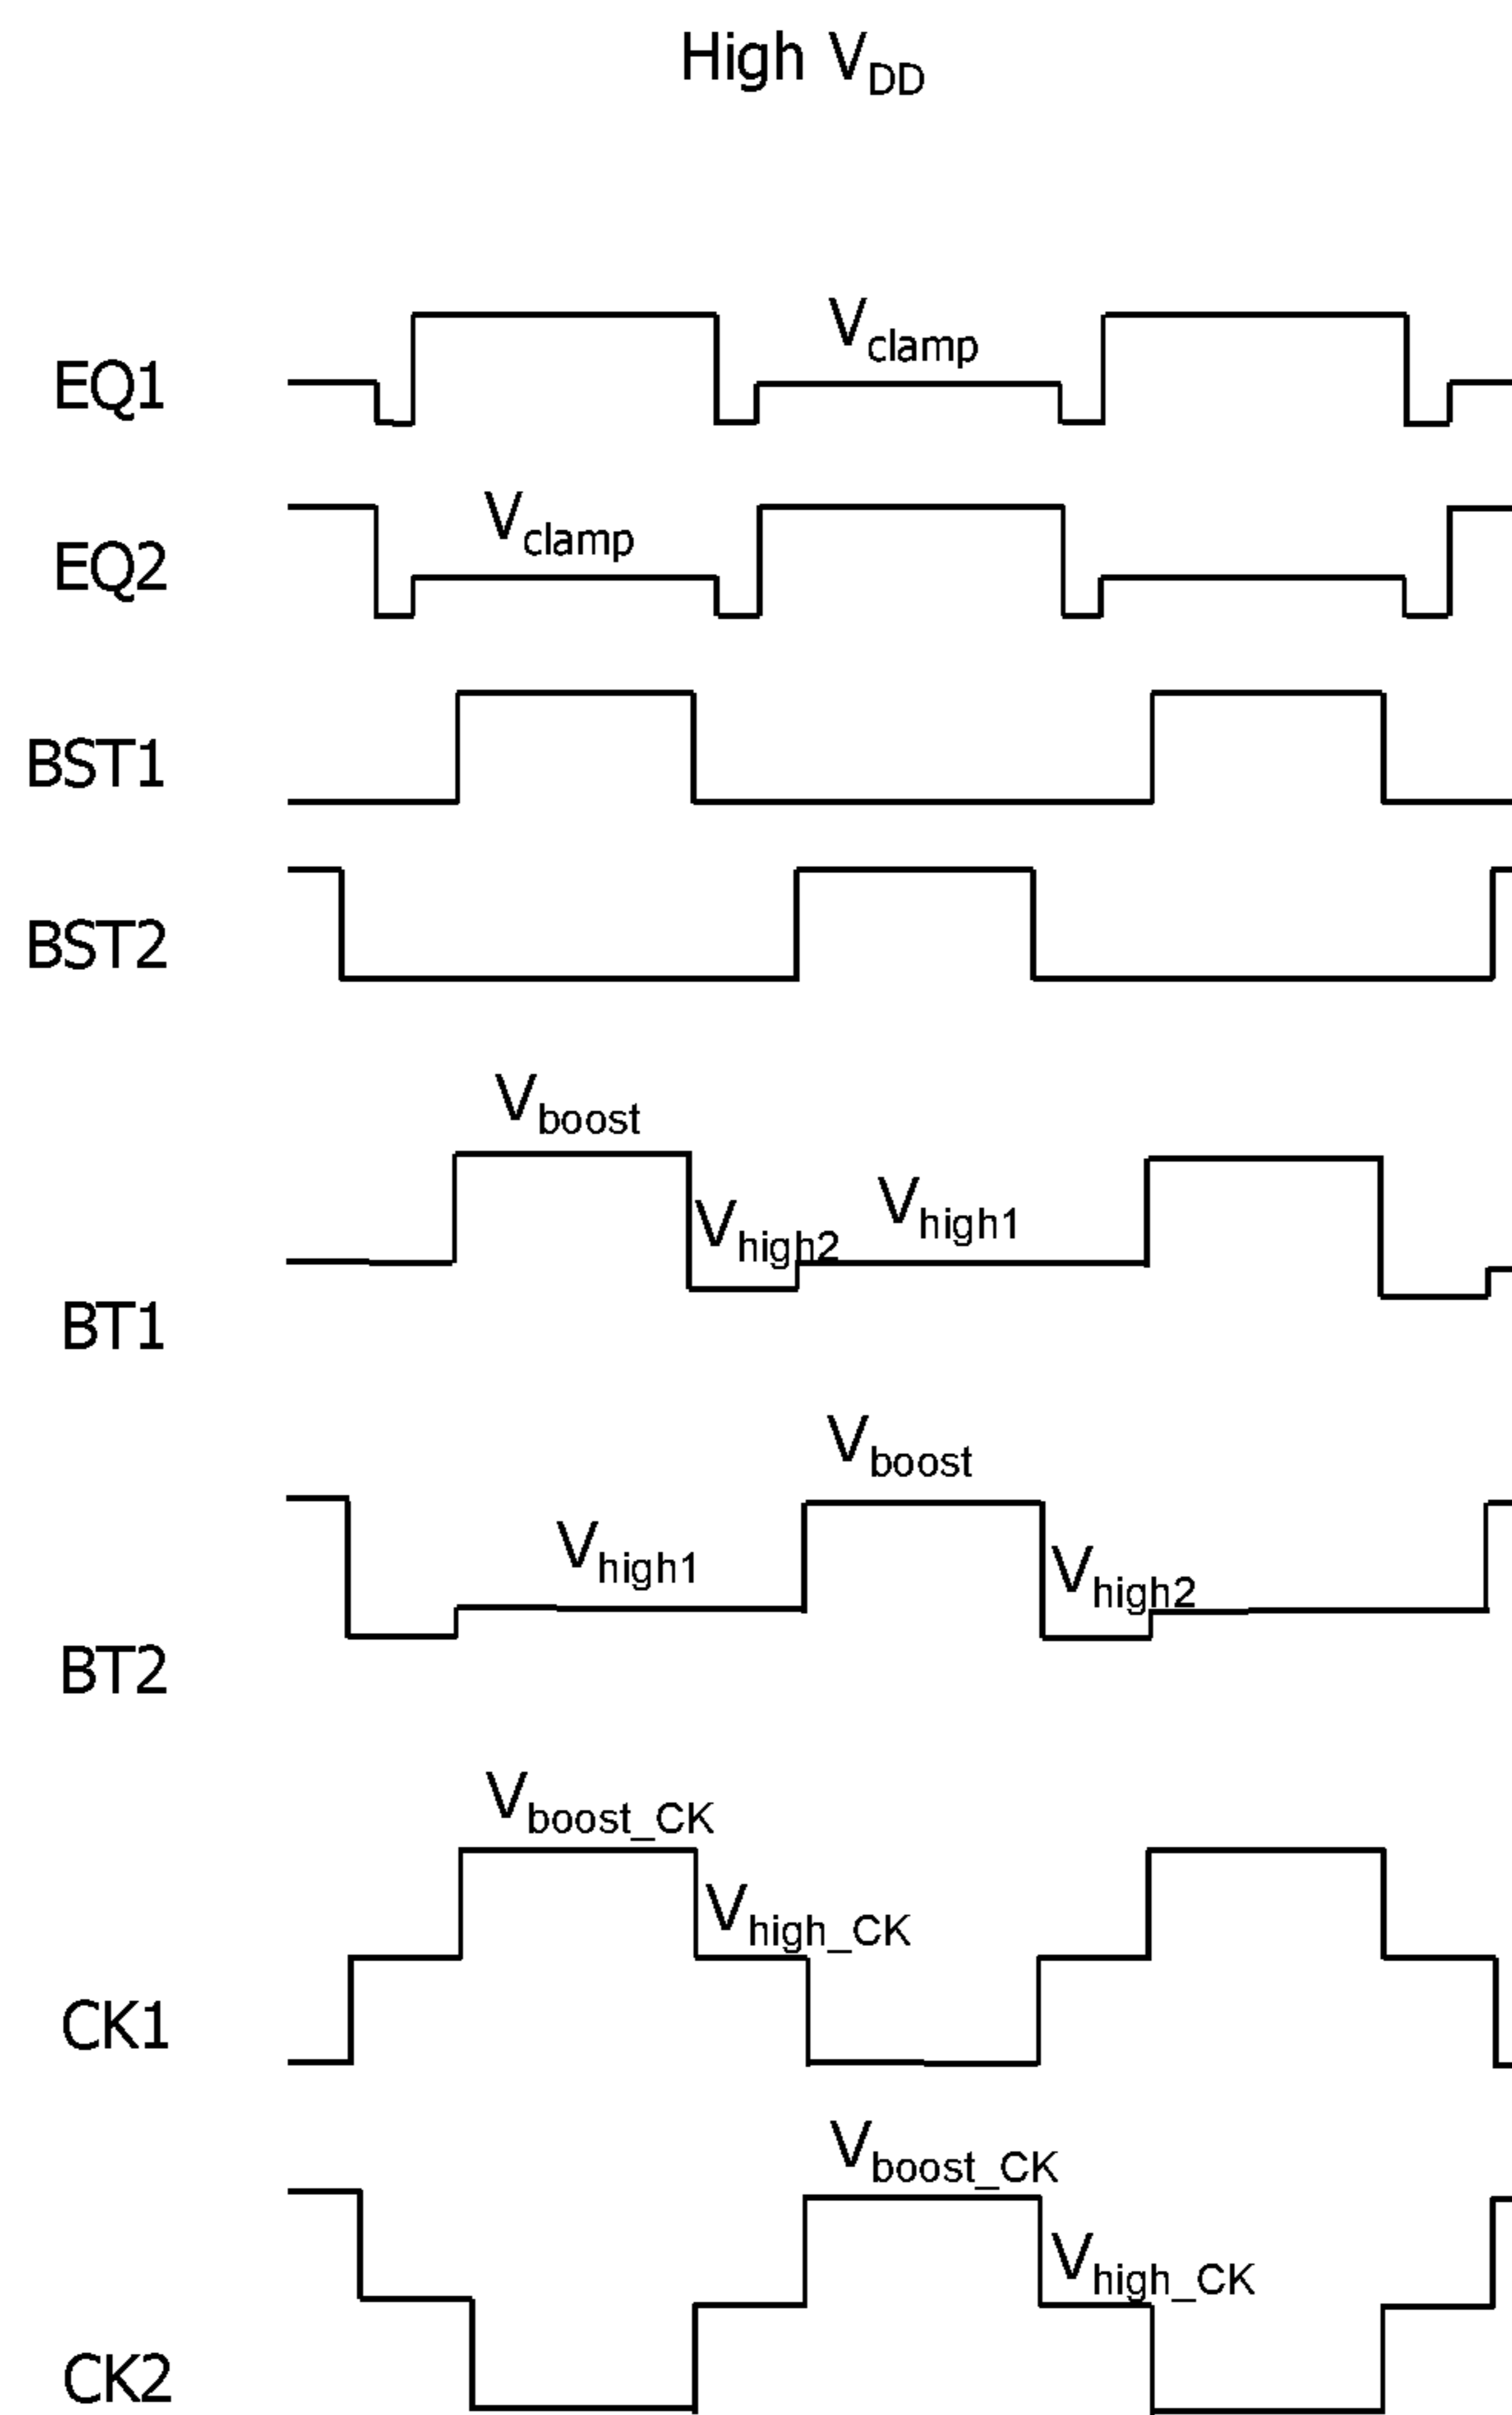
High $V_{DD}$

EQ1 $V_{clamp}$

EQ2 $V_{clamp}$

BST1

BST2

$V_{boost}$ $V_{high2}$ $V_{high1}$

BT1

$V_{boost}$ $V_{high1}$ $V_{high2}$

BT2

$V_{boost\_CK}$ $V_{high\_CK}$

CK1

$V_{boost\_CK}$ $V_{high\_CK}$

CK2